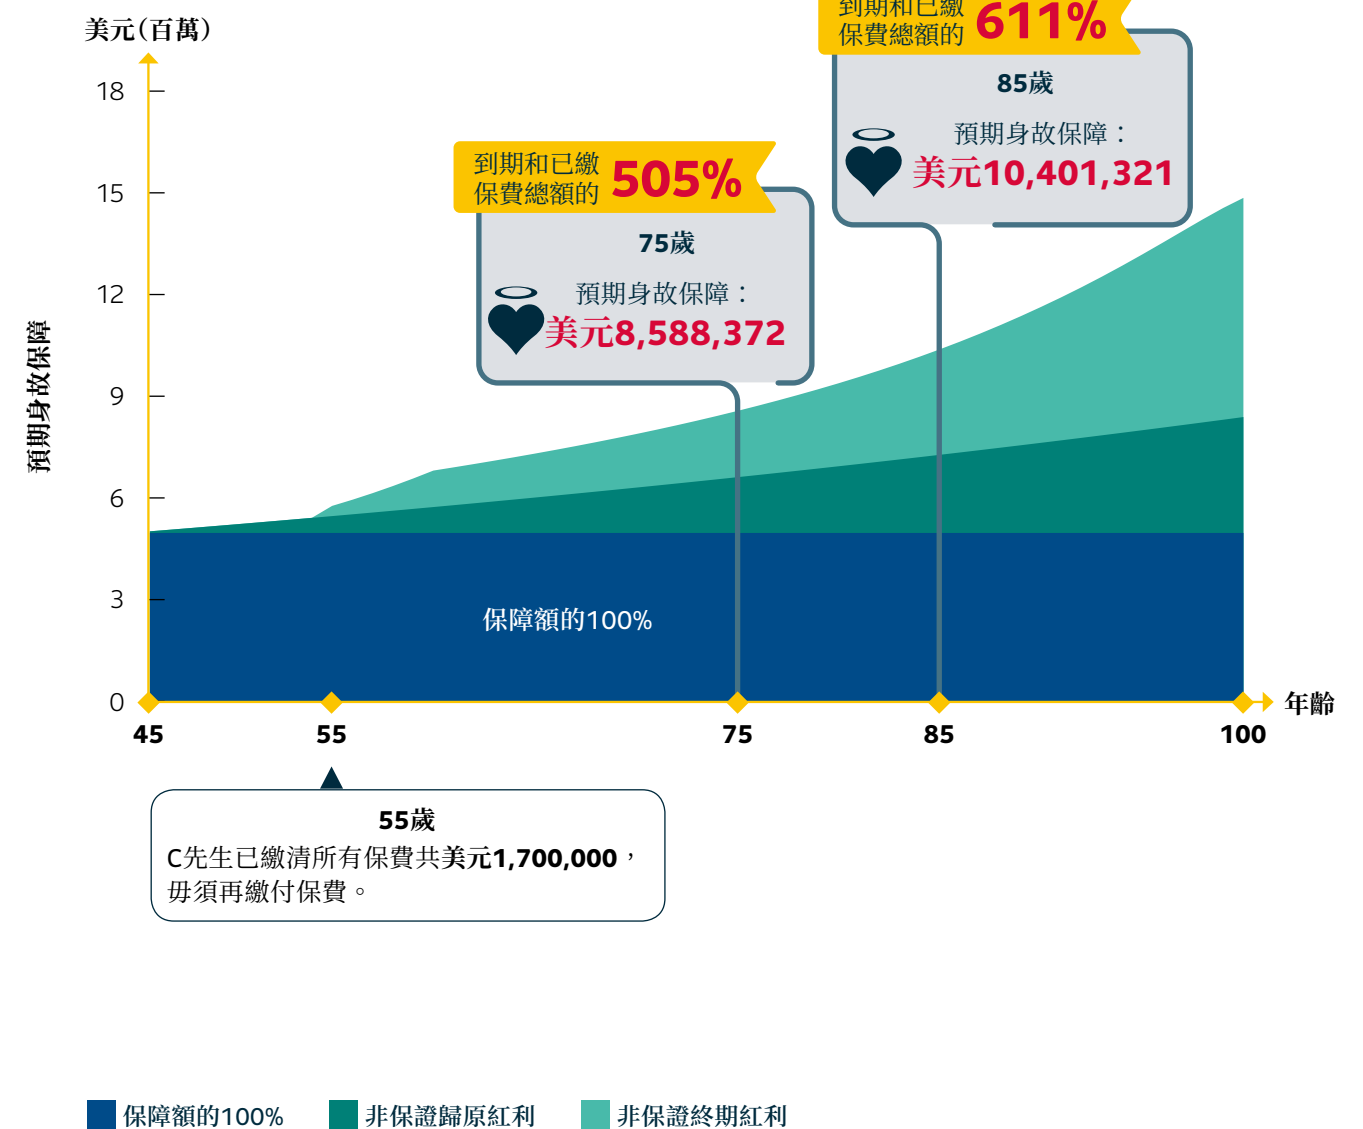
美元（百萬）

18
15
12
9
6
3
0

預期身故保障

到期和已繳保費總額的 611%

85歲

預期身故保障：
美元10,401,321

到期和已繳保費總額的 505%

75歲

預期身故保障：
美元8,588,372

保障額的100%

45
55
75
85
100
年齡

55歲
C先生已繳清所有保費共美元1,700,000，毋須再繳付保費。

保障額的100%
非保證歸原紅利
非保證終期紅利